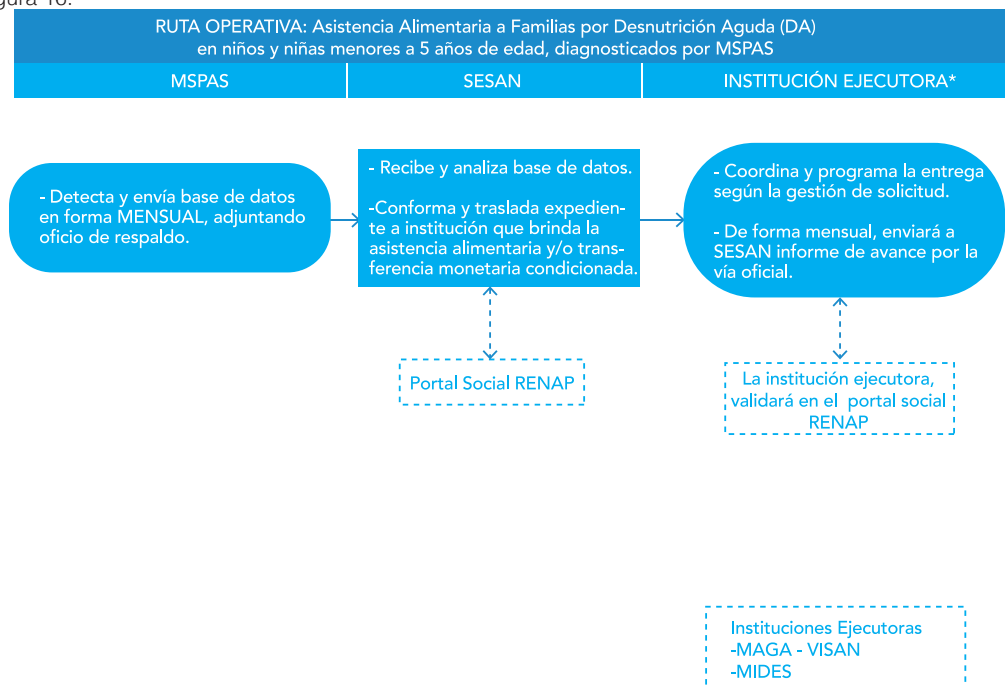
gura 10.

RUTA OPERATIVA: Asistencia Alimentaria a Familias por Desnutrición Aguda (DA) en niños y niñas menores a 5 años de edad, diagnosticados por MSPAS

| MSPAS | SESAN | INSTITUCIÓN EJECUTORA* |
|---|---|---|

- Detecta y envía base de datos en forma MENSUAL, adjuntando oficio de respaldo.

- Recibe y analiza base de datos.

-Conforma y traslada expediente a institución que brinda la asistencia alimentaria y/o transferencia monetaria condicionada.

- Coordina y programa la entrega según la gestión de solicitud.

- De forma mensual, enviará a SESAN informe de avance por la vía oficial.

Portal Social RENAP

La institución ejecutora, validará en el portal social RENAP

Instituciones Ejecutoras
-MAGA - VISAN
-MIDES